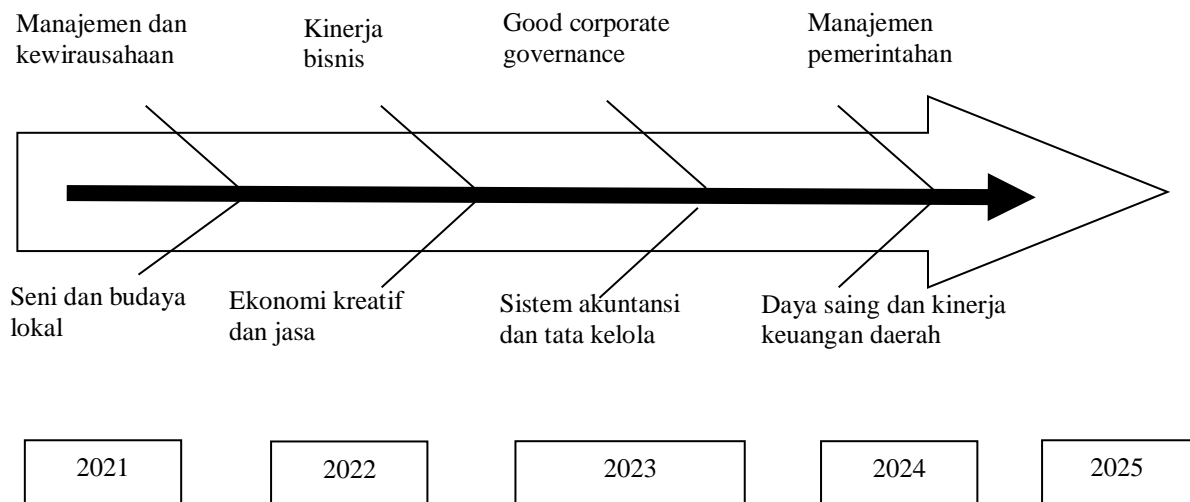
Manajemen dan kewirausahaan

Kinerja bisnis

Good corporate governance

Manajemen pemerintahan

Seni dan budaya lokal

Ekonomi kreatif dan jasa

Sistem akuntansi dan tata kelola

Daya saing dan kinerja keuangan daerah

2021

2022

2023

2024

2025